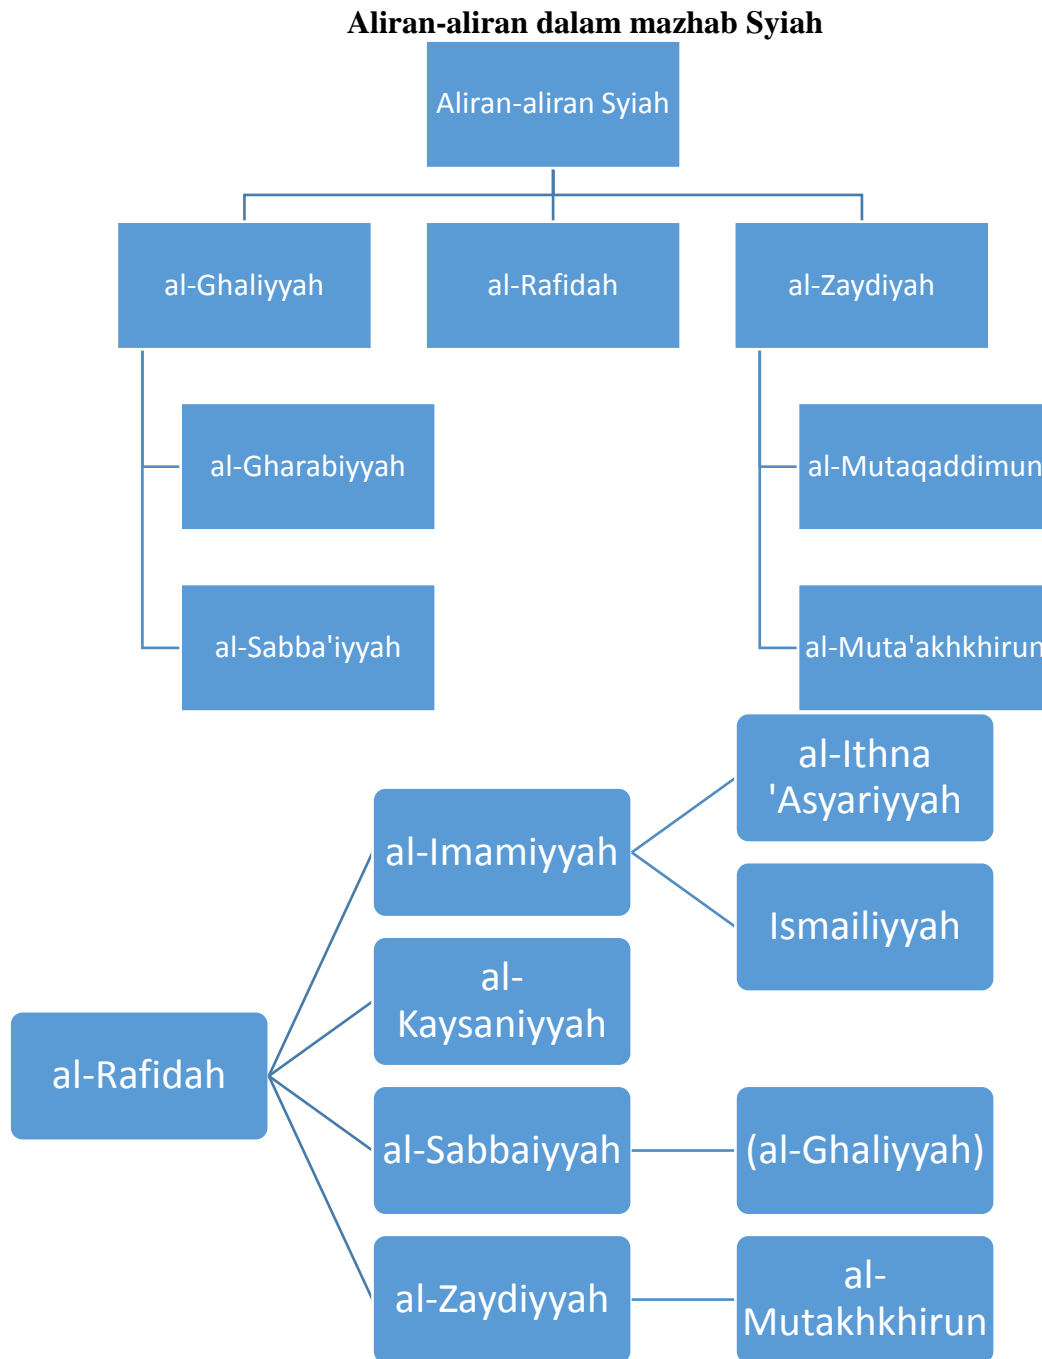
**Aliran-aliran dalam mazhab Syiah**

Aliran-aliran Syiah

al-Ghaliyyah

al-Rafidah

al-Zaydiyah

al-Gharabiyyah

al-Sabba'iyyah

al-Mutaqaddimun

al-Muta'akhkhirun

al-Rafidah

al-Imamiyyah

al-Ithna 'Asyariyyah

Ismailiyyah

al-Kaysaniyyah

al-Sabbaiyyah

(al-Ghaliyyah)

al-Zaydiyyah

al-Mutakhkhirun